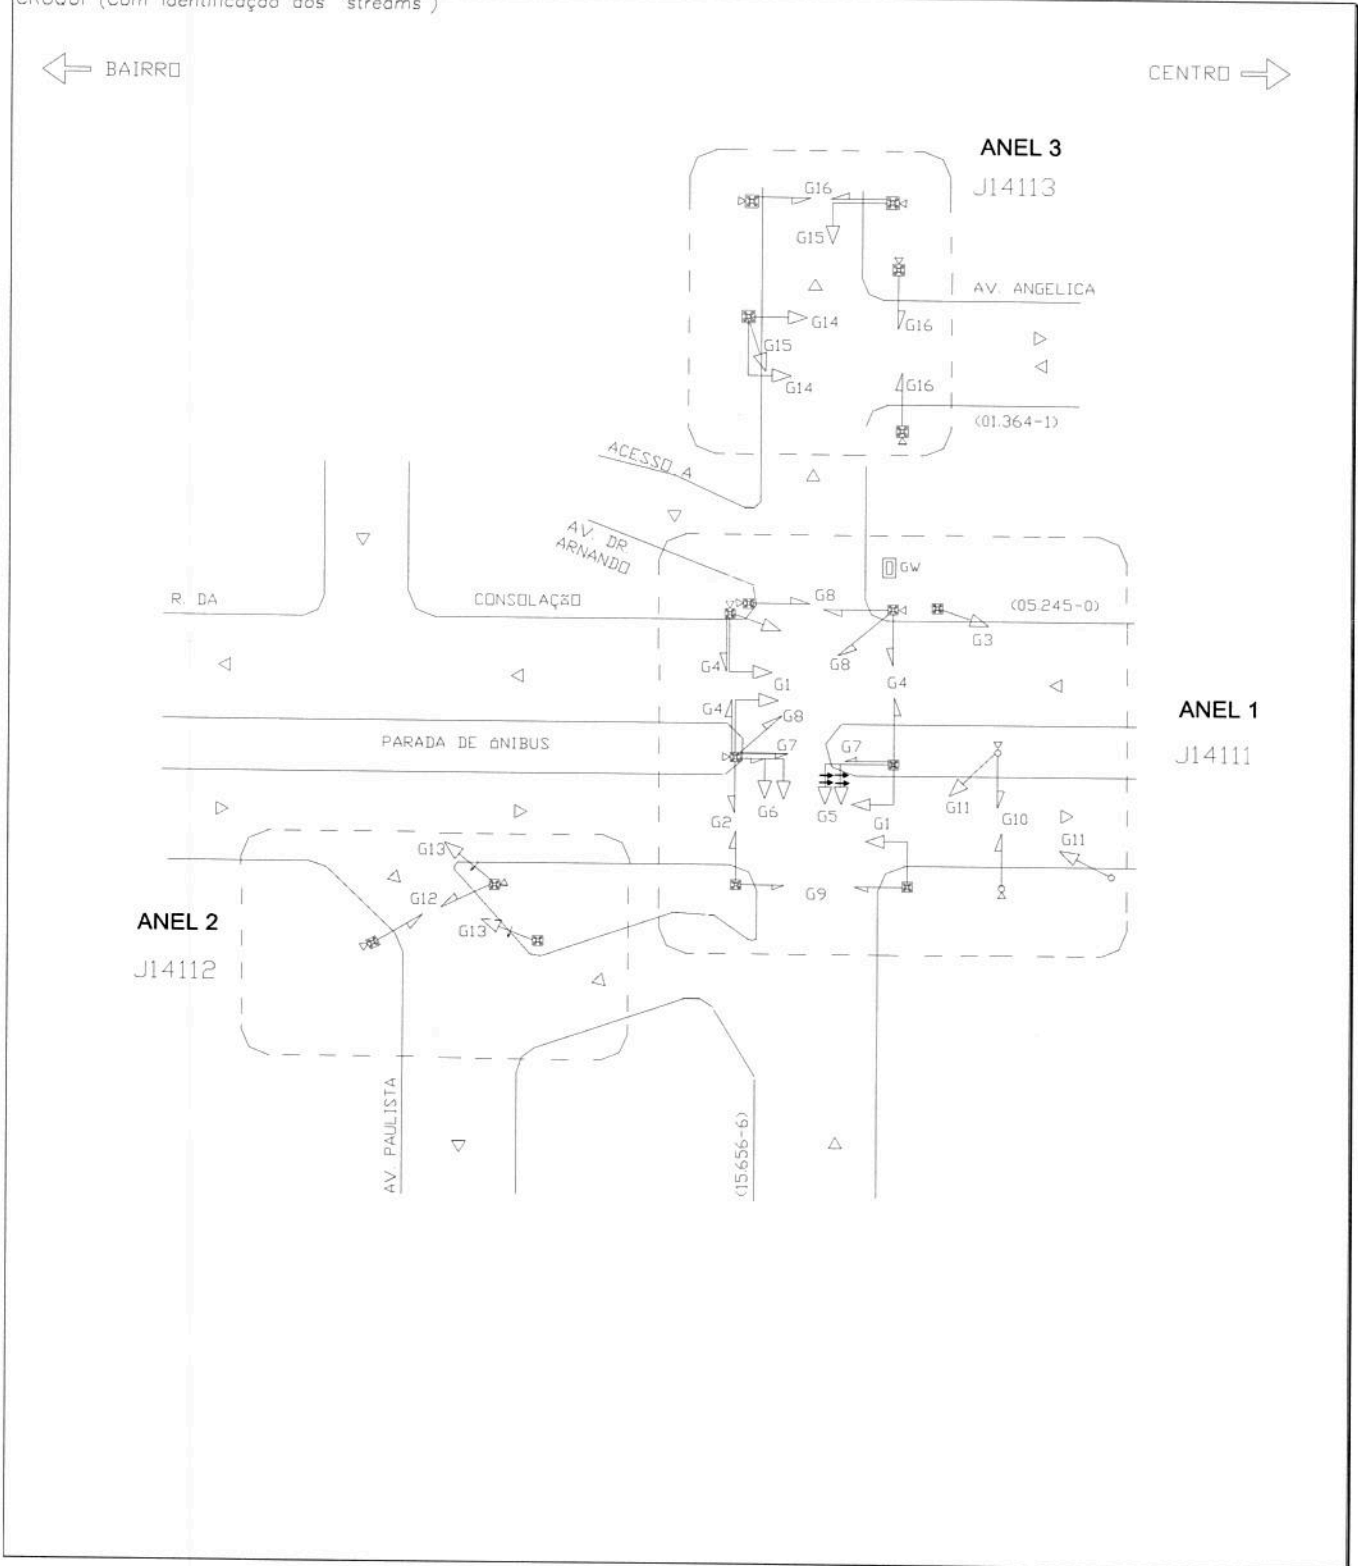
CROQUI (Com identificação dos "streams")

BAIRRO

CENTRO

ANEL 3
J14113

G16
G15
AV. ANGELICA
G14
G16
G15
G14
G16
(01.364-1)

ACESSO A

AV. DR. ARNANDO

GW

R. DA

CONSOLAÇÃO

G8
(05.245-0)
G3
G8
G4
G1
G4
G4
G8
ANEL 1
J14111
PARADA DE ÔNIBUS
G7
G7
G11
G6
G5
G1
G11
G10
G2
G11
G13
G9
G12
ANEL 2
J14112
G13

AV. PAULISTA

(15656-6)